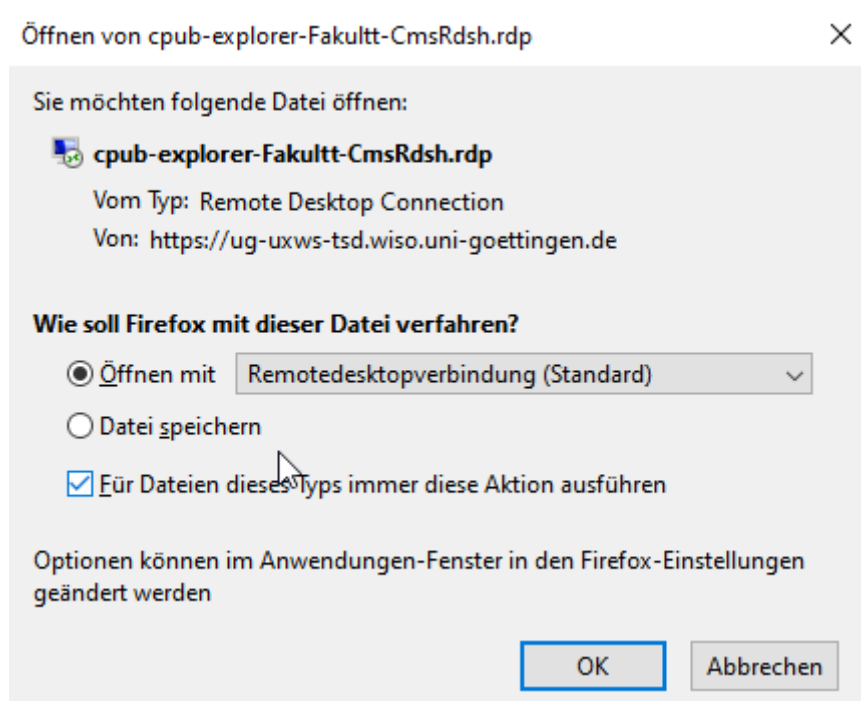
Öffnen von cpub-explorer-Fakultt-CmsRdsh.rdp

×

Sie möchten folgende Datei öffnen:

cpub-explorer-Fakultt-CmsRdsh.rdp

Vom Typ: Remote Desktop Connection

Von: https://ug-uxws-tsd.wiso.uni-goettingen.de

Wie soll Firefox mit dieser Datei verfahren?

Öffnen mit Remotedesktopverbindung (Standard)

Datei speichern

Für Dateien dieses Typs immer diese Aktion ausführen

Optionen können im Anwendungen-Fenster in den Firefox-Einstellungen geändert werden

OK Abbrechen